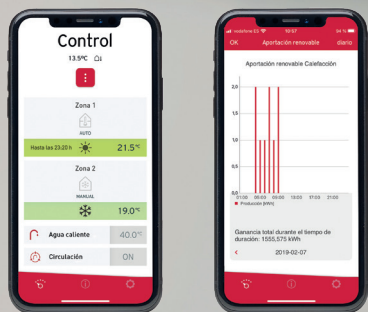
Control
13.5ºC

Zona 1
AUTO
Hasta las 23:20 h 21.5ºC

Zona 2
MANUAL
19.0ºC

Agua caliente 40.0ºC

Circulación ON

vodafone ES 10:57 84 %
OK Aportación renovable diario

Aportación renovable Calefacción

2,0
1,5
1,0
0,5
0,0
01:00 05:00 09:00 13:00 17:00 21:00
Producción (kWh)

Ganancia total durante el tiempo de duración: 1555,575 kWh

2019-02-07